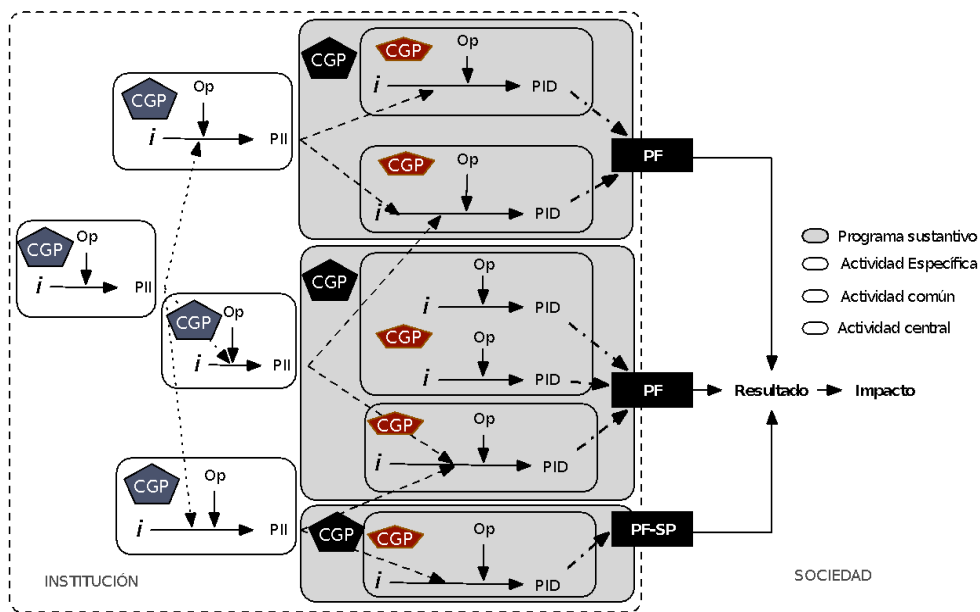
CGP
CGP
Op
i
PID
CGP
Op
i
PII
CGP
Op
i
PID
PF
CGP
Op
i
PII
CGP
Op
i
PID
CGP
Op
i
PII
CGP
Op
i
PID
PF
Resultado
Impacto
CGP
Op
i
PID
CGP
Op
i
PII
CGP
CGP
Op
i
PID
PF-SP
Programa sustantivo
Actividad Específica
Actividad común
Actividad central
INSTITUCIÓN
SOCIEDAD